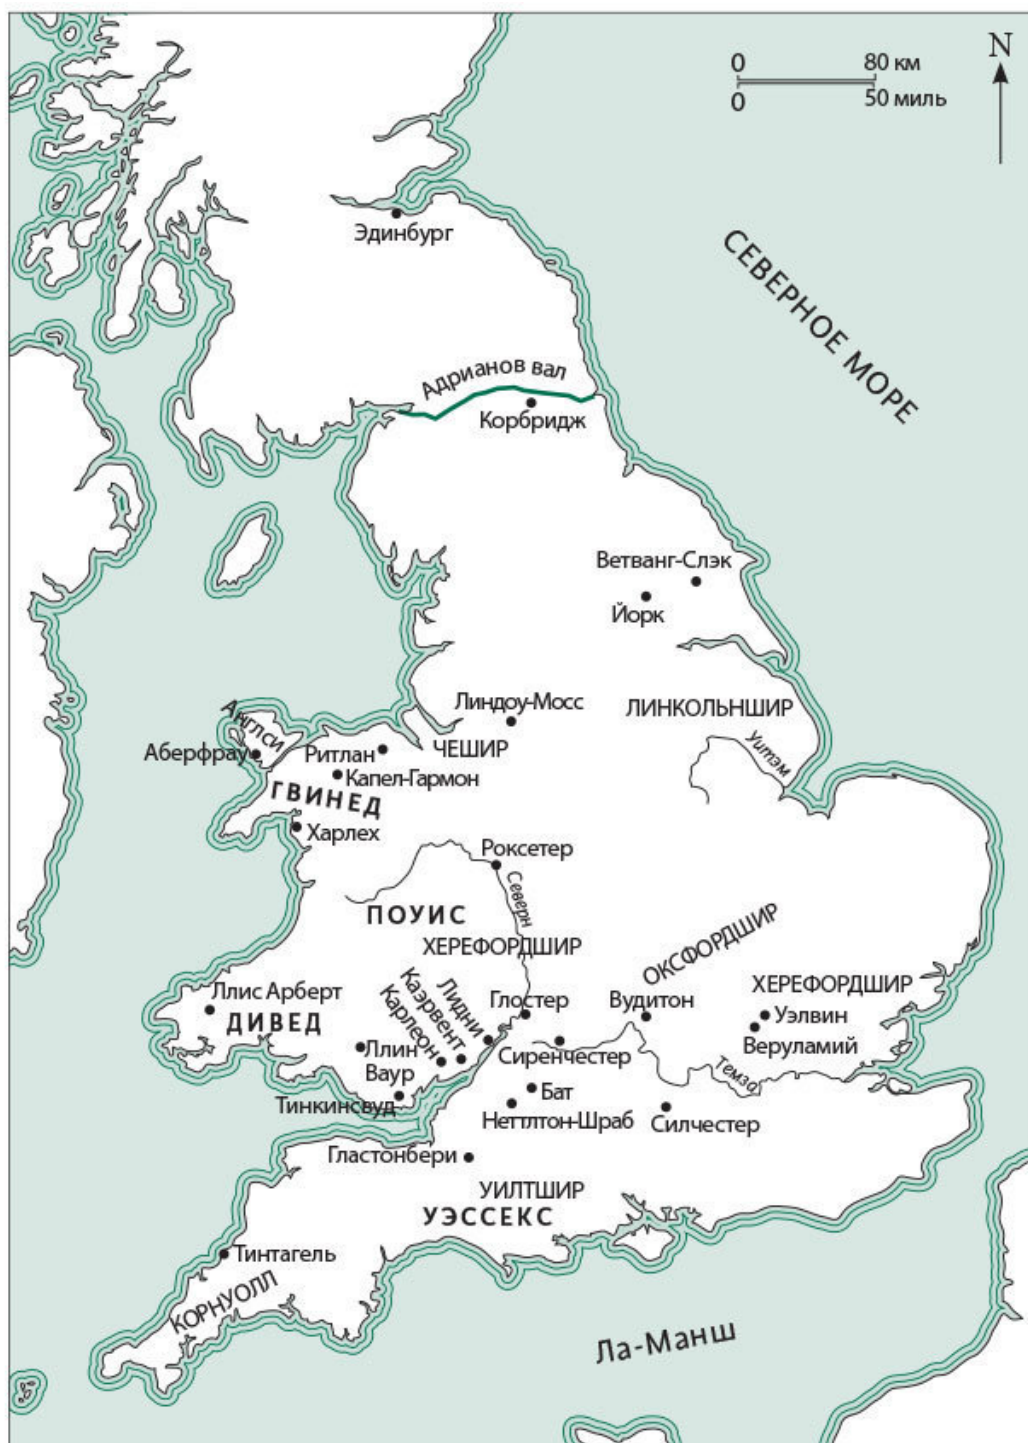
0 80 км
0 50 миль
N

СЕВЕРНОЕ МОРЕ

Эдинбург
Адрианов вал
Корбридж
Ветванг-Слэк
Йорк
Линдоу-Мосс
ЛИНКОЛЬНШИР
Уитэм
Англси
Аберфрау
Ритлан
ЧЕШИР
Капел-Гармон
ГВИНЕД
Харлех
Роксетер
Северн
ПОУИС
ХЕРЕФОРДШИР
ОКСФОРДШИР
ХЕРЕФОРДШИР
Ллис Арберт
ДИВЕД
Лидни
Каэрвент
Карлеон
Глостер
Вудитон
Уэлвин
Веруламий
Ллин
Ваур
Сиренчестер
Темза
Бат
Тинкинсвуд
Неттлтон-Шраб
Силчестер
Гластонбери
УИЛТШИР
УЭССЕКС
Тинтагель
КОРНУОЛЛ
Ла-Манш